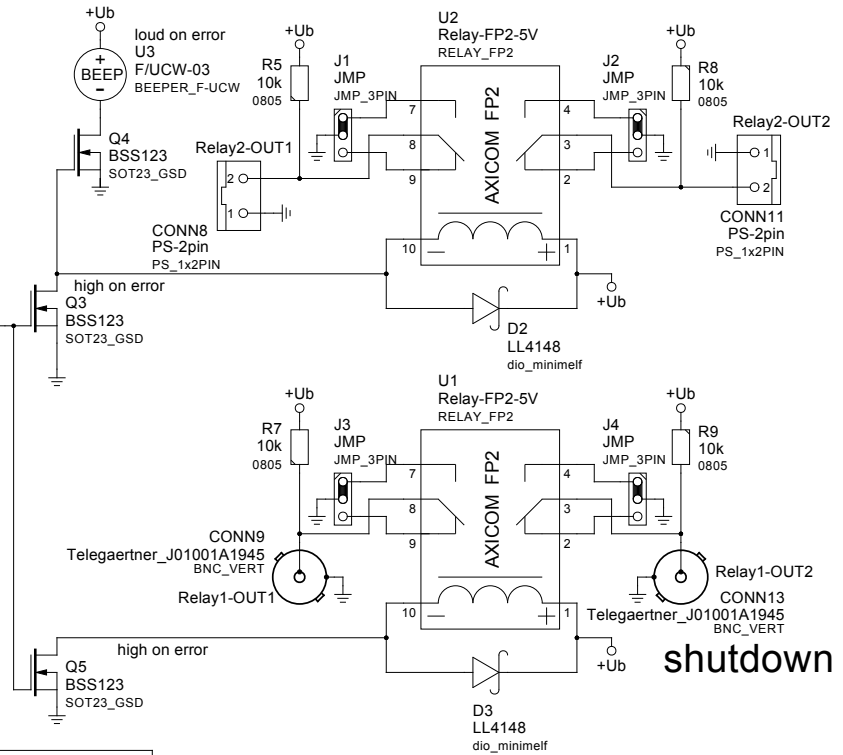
+Ub
loud on error
U3
F/UCW-03
BEEPER_F-UCW
+
BEEP
-
Q4
BSS123
SOT23_GSD
+Ub
R5
10k
0805
J1
JMP
JMP_3PIN
U2
Relay-FP2-5V
RELAY_FP2
AXICOM FP2
7
8
9
10
4
3
2
1
J2
JMP
JMP_3PIN
+Ub
R8
10k
0805
Relay2-OUT2
1
2
CONN11
PS-2pin
PS_1x2PIN
Relay2-OUT1
2
1
CONN8
PS-2pin
PS_1x2PIN
high on error
Q3
BSS123
SOT23_GSD
+Ub
D2
LL4148
dio_minimelf
+Ub
R7
10k
0805
J3
JMP
JMP_3PIN
U1
Relay-FP2-5V
RELAY_FP2
AXICOM FP2
7
8
9
10
4
3
2
1
J4
JMP
JMP_3PIN
+Ub
R9
10k
0805
CONN9
Telegaertner_J01001A1945
BNC_VERT
Relay1-OUT1
Relay1-OUT2
CONN13
Telegaertner_J01001A1945
BNC_VERT
high on error
Q5
BSS123
SOT23_GSD
+Ub
shutdown
D3
LL4148
dio_minimelf